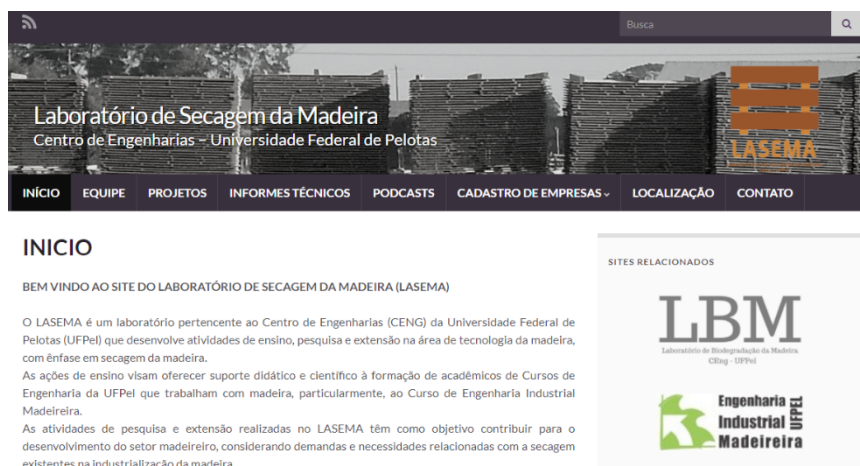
Busca

Laboratório de Secagem da Madeira
Centro de Engenharias – Universidade Federal de Pelotas

LASEMA

INÍCIO EQUIPE PROJETOS INFORMES TÉCNICOS PODCASTS CADASTRO DE EMPRESAS LOCALIZAÇÃO CONTATO

INICIO

BEM VINDO AO SITE DO LABORATÓRIO DE SECAGEM DA MADEIRA (LASEMA)

O LASEMA é um laboratório pertencente ao Centro de Engenharias (CENG) da Universidade Federal de Pelotas (UFPel) que desenvolve atividades de ensino, pesquisa e extensão na área de tecnologia da madeira, com ênfase em secagem da madeira.
As ações de ensino visam oferecer suporte didático e científico à formação de acadêmicos de Cursos de Engenharia da UFPel que trabalham com madeira, particularmente, ao Curso de Engenharia Industrial Madeireira.
As atividades de pesquisa e extensão realizadas no LASEMA têm como objetivo contribuir para o desenvolvimento do setor madeireiro, considerando demandas e necessidades relacionadas com a secagem existentes na industrialização da madeira.

SITES RELACIONADOS

LBM
Laboratório de Biodegradação da Madeira
CEng - UFPel

Engenharia Industrial Madeireira UFPEL